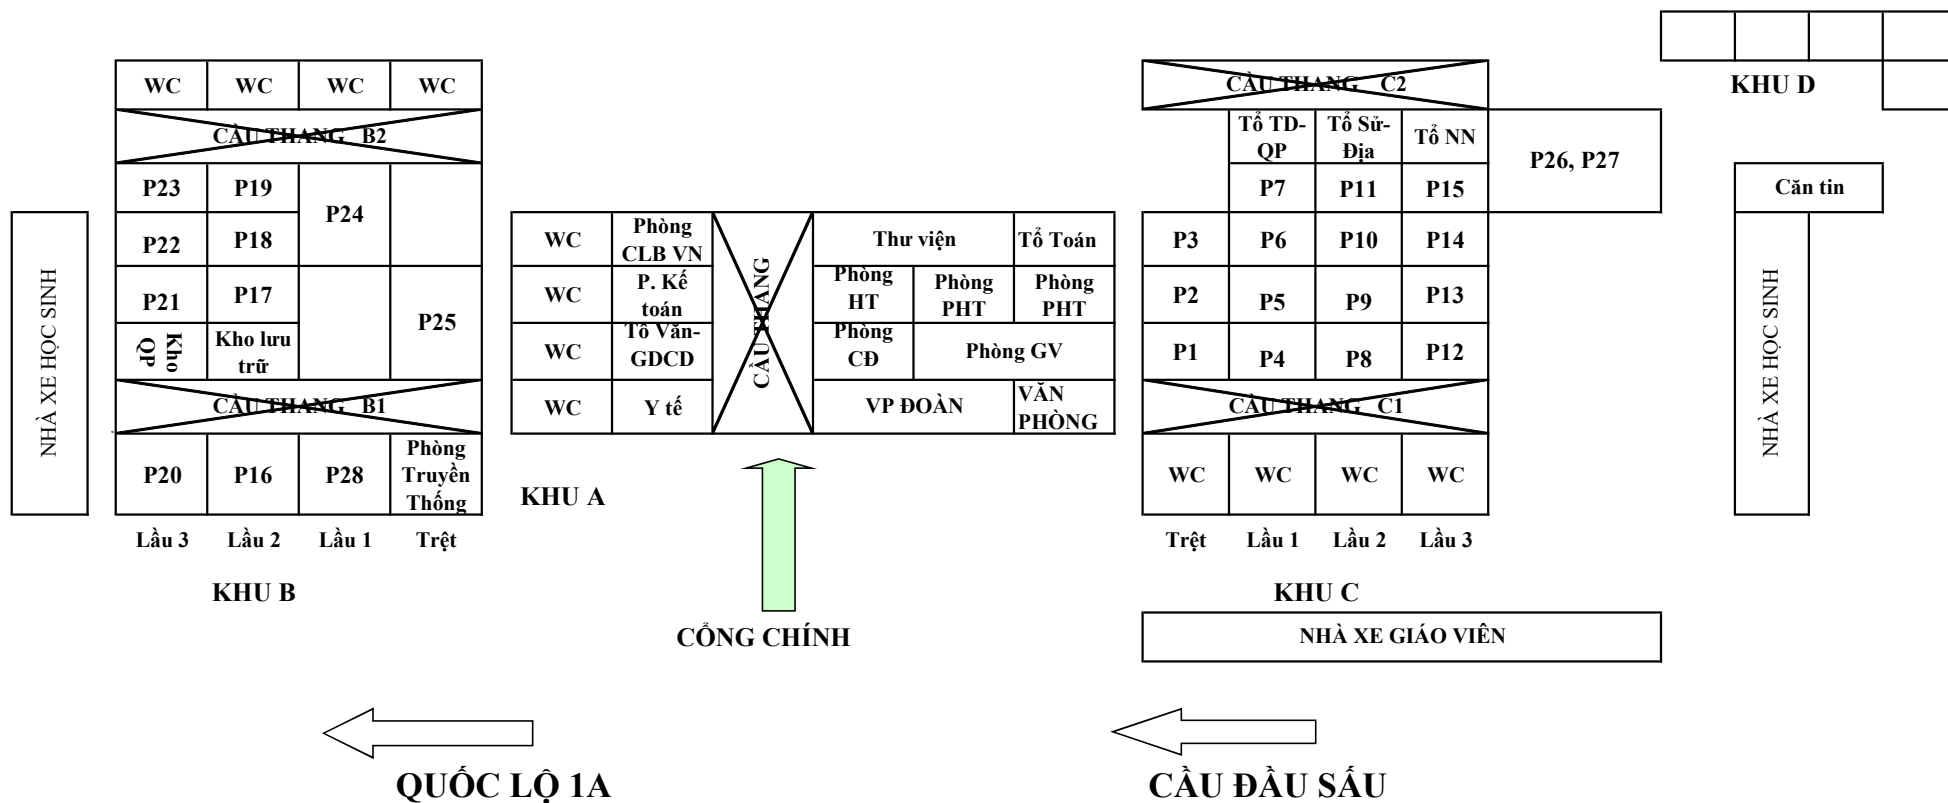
NHÀ XE HỌC SINH

| WC | WC | WC | WC |
|---|---|---|---|
| CẦU THANG B2 | | | |
| P23 | P19 | P24 | |
| P22 | P18 | | |
| P21 | P17 | | P25 |
| Kho QP | Kho lưu trữ | | |
| CẦU THANG B1 | | | |
| P20 | P16 | P28 | Phòng Truyền Thống |
| Lầu 3 | Lầu 2 | Lầu 1 | Trệt |

KHU B

| WC | Phòng CLB VN | CẦU THANG | Thư viện | | Tổ Toán |
|---|---|---|---|---|---|
| WC | P. Kế toán | | Phòng HT | Phòng PHT | Phòng PHT |
| WC | Tổ Văn-GDCD | | Phòng CĐ | Phòng GV | |
| WC | Y tế | | VP ĐOÀN | | VĂN PHÒNG |

KHU A

CỔNG CHÍNH

| CẦU THANG C2 | | | | |
|---|---|---|---|---|
| | Tổ TD-QP | Tổ Sử-Địa | Tổ NN | P26, P27 |
| | P7 | P11 | P15 | |
| P3 | P6 | P10 | P14 | |
| P2 | P5 | P9 | P13 | |
| P1 | P4 | P8 | P12 | |
| CẦU THANG C1 | | | | |
| WC | WC | WC | WC | |
| Trệt | Lầu 1 | Lầu 2 | Lầu 3 | |

KHU C

NHÀ XE GIÁO VIÊN

KHU D

Căn tin

NHÀ XE HỌC SINH

QUỐC LỘ 1A

CẦU ĐẦU SẤU